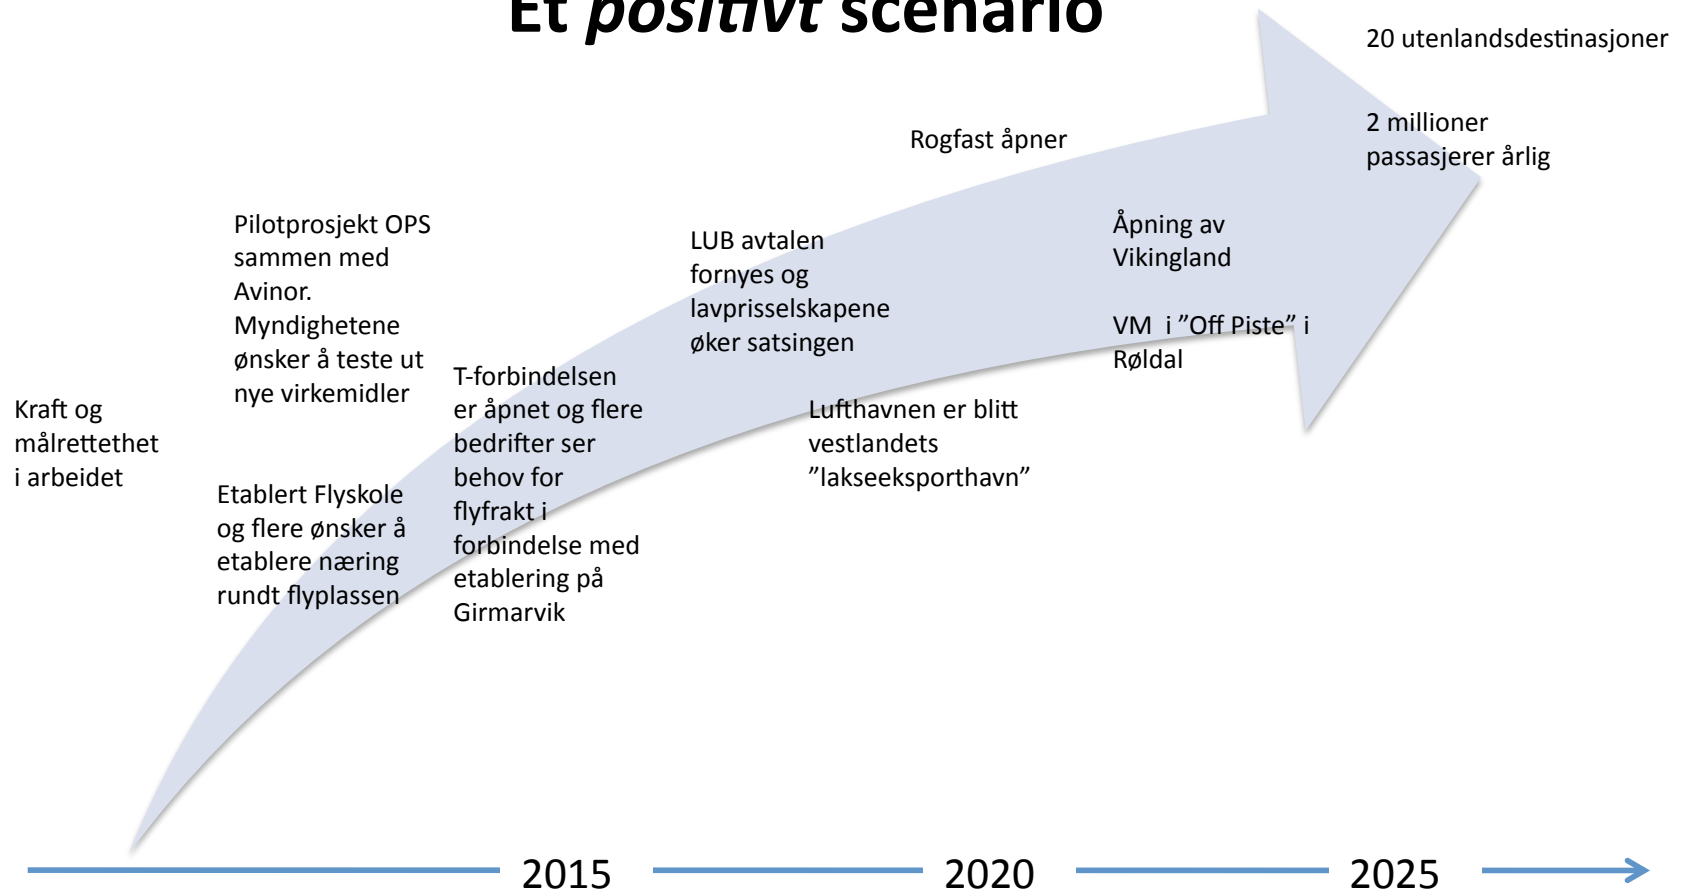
Et *positivt* scenario

20 utenlandsdestinasjoner

2 millioner passasjerer årlig

Rogfast åpner

Pilotprosjekt OPS sammen med Avinor. Myndighetene ønsker å teste ut nye virkemidler

LUB avtalen fornyes og lavprisselskapene øker satsingen

Åpning av Vikingland

VM i "Off Piste" i Røldal

T-forbindelsen er åpnet og flere bedrifter ser behov for flyfrakt i forbindelse med etablering på Girmarvik

Kraft og målrettethet i arbeidet

Lufthavnen er blitt vestlandets "lakseeksporthavn"

Etablert Flyskole og flere ønsker å etablere næring rundt flyplassen

2015

2020

2025